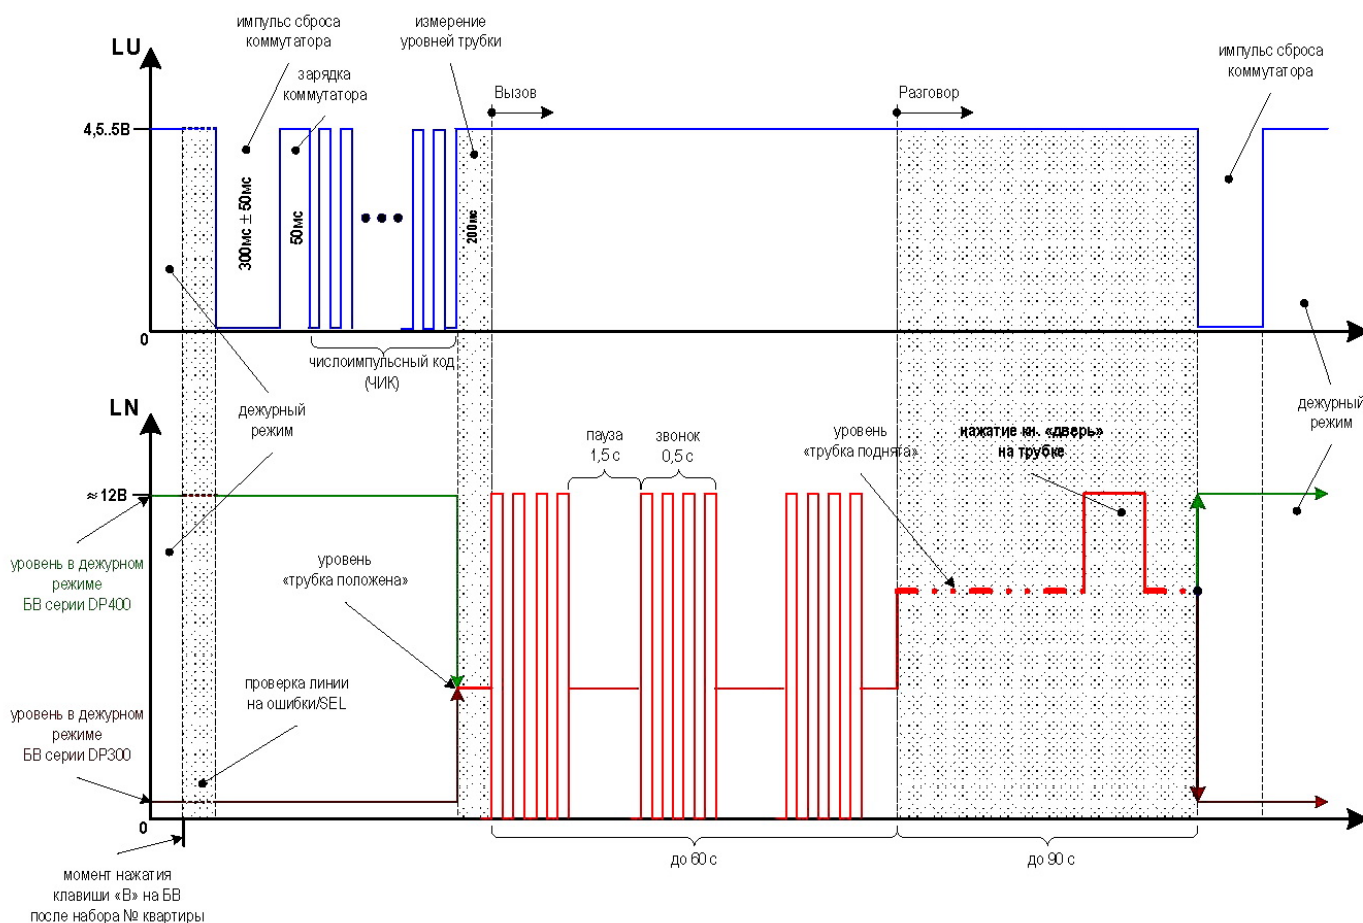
LU

импульс сброса коммутатора

зарядка коммутатора

измерение уровней трубки

Вызов

Разговор

импульс сброса коммутатора

4,5..5В

300мс ± 50мс

50мс

200мс

0

числоимпульсный код (ЧИК)

дежурный режим

LN

пауза 1,5 с

звонок 0,5 с

уровень «трубка поднята»

нажатие кн. «дверь» на трубке

дежурный режим

≈ 12В

уровень в дежурном режиме БВ серии DP400

уровень «трубка положена»

проверка линии на ошибки/SEL

уровень в дежурном режиме БВ серии DP300

0

до 60 с

до 90 с

момент нажатия клавиши «В» на БВ после набора № квартиры